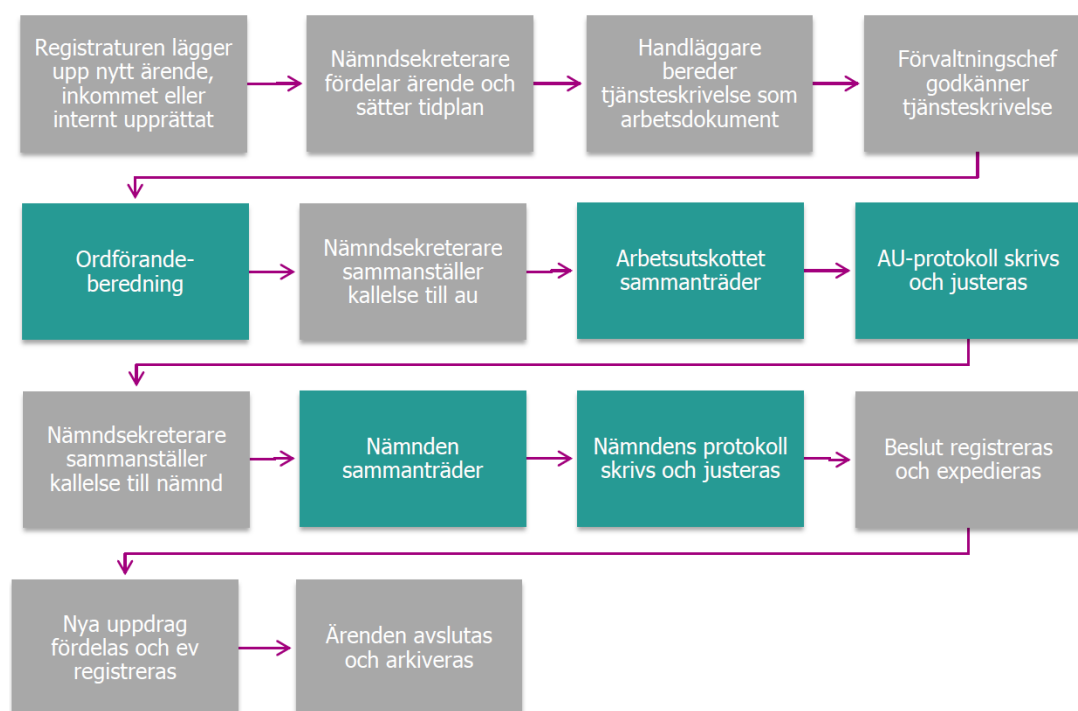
Registraturen lägger upp nytt ärende, inkommet eller internt upprättat

Nämndsekreterare fördelar ärende och sätter tidplan

Handläggare bereder tjänsteskrivelse som arbetsdokument

Förvaltningschef godkänner tjänsteskrivelse

Ordförande-beredning

Nämndsekreterare sammanställer kallelse till au

Arbetsutskottet sammanträder

AU-protokoll skrivs och justeras

Nämndsekreterare sammanställer kallelse till nämnd

Nämnden sammanträder

Nämndens protokoll skrivs och justeras

Beslut registreras och expedieras

Nya uppdrag fördelas och ev registreras

Ärenden avslutas och arkiveras